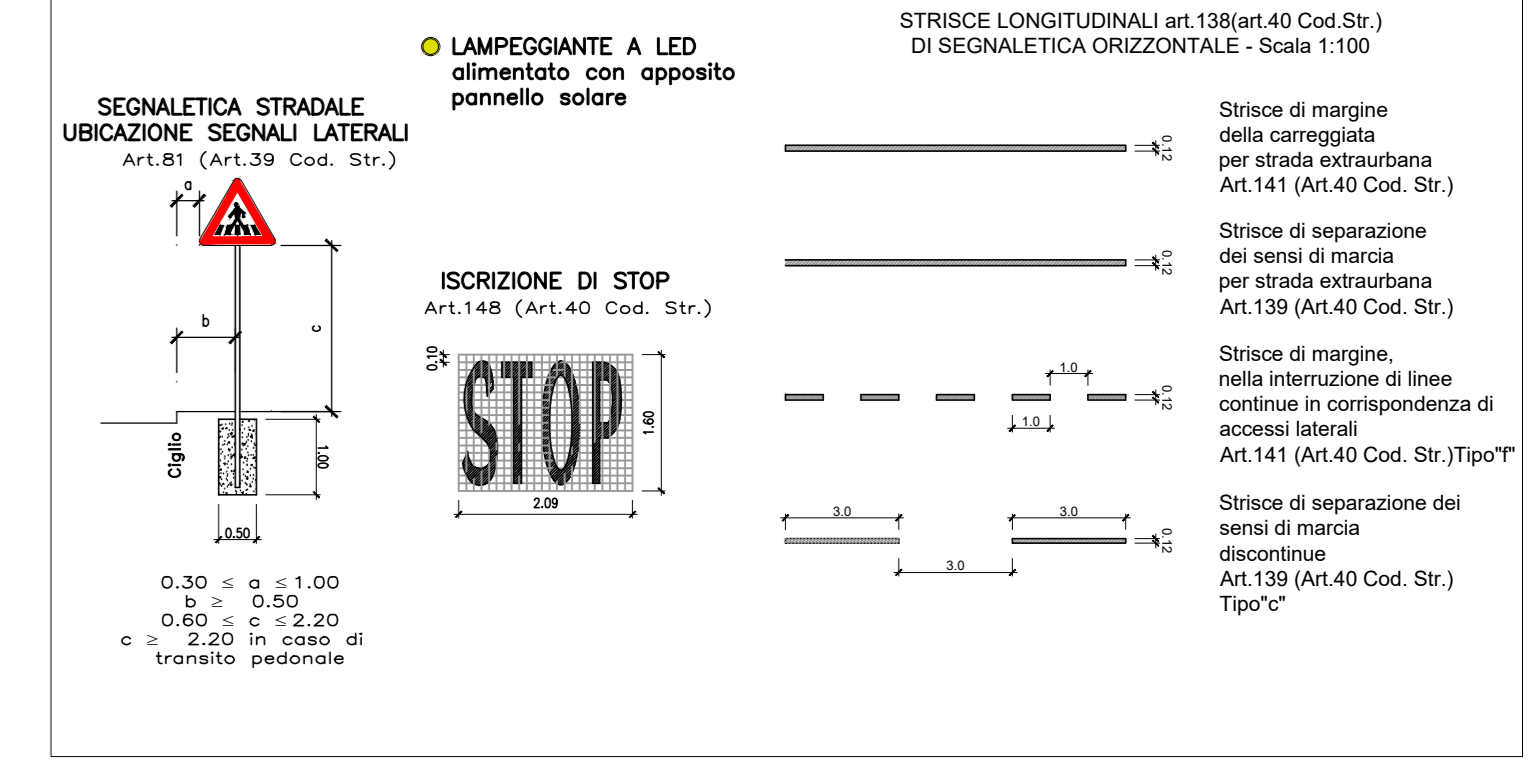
SEGNALETICA STRADALE
UBICAZIONE SEGNALI LATERALI
Art.81 (Art.39 Cod. Str.)

a

b

c

Ciglio

1.00

0.50

$0.30 \leq a \leq 1.00$
$b \geq 0.50$
$0.60 \leq c \leq 2.20$
$c \geq 2.20$ in caso di transito pedonale

LAMPEGGIANTE A LED
alimentato con apposito pannello solare

ISCRIZIONE DI STOP
Art.148 (Art.40 Cod. Str.)

0.10

STOP

1.60

2.09

STRISCE LONGITUDINALI art.138(art.40 Cod.Str.)
DI SEGNALETICA ORIZZONTALE - Scala 1:100

0.12

Strisce di margine
della carreggiata
per strada extraurbana
Art.141 (Art.40 Cod. Str.)

0.12

Strisce di separazione
dei sensi di marcia
per strada extraurbana
Art.139 (Art.40 Cod. Str.)

1.0

1.0

0.12

Strisce di margine,
nella interruzione di linee
continue in corrispondenza di
accessi laterali
Art.141 (Art.40 Cod. Str.)Tipo"f"

3.0

3.0

3.0

0.12

Strisce di separazione dei
sensi di marcia
discontinue
Art.139 (Art.40 Cod. Str.)
Tipo"c"